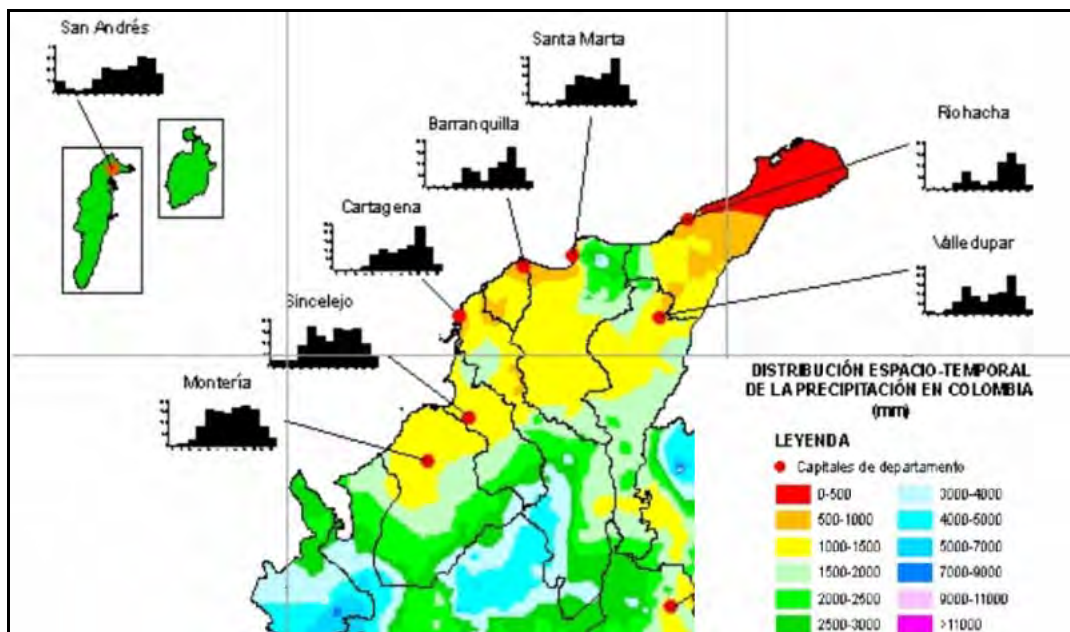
San Andrés

Santa Marta

Barranquilla

Riohacha

Cartagena

Valledupar

Sincelejo

Montería

DISTRIBUCIÓN ESPACIO-TEMPORAL DE LA PRECIPITACIÓN EN COLOMBIA (mm)

LEYENDA

Capitales de departamento

| | |
|---|---|
| 0-500 | 3000-4000 |
| 500-1000 | 4000-5000 |
| 1000-1500 | 5000-7000 |
| 1500-2000 | 7000-9000 |
| 2000-2500 | 9000-11000 |
| 2500-3000 | >11000 |